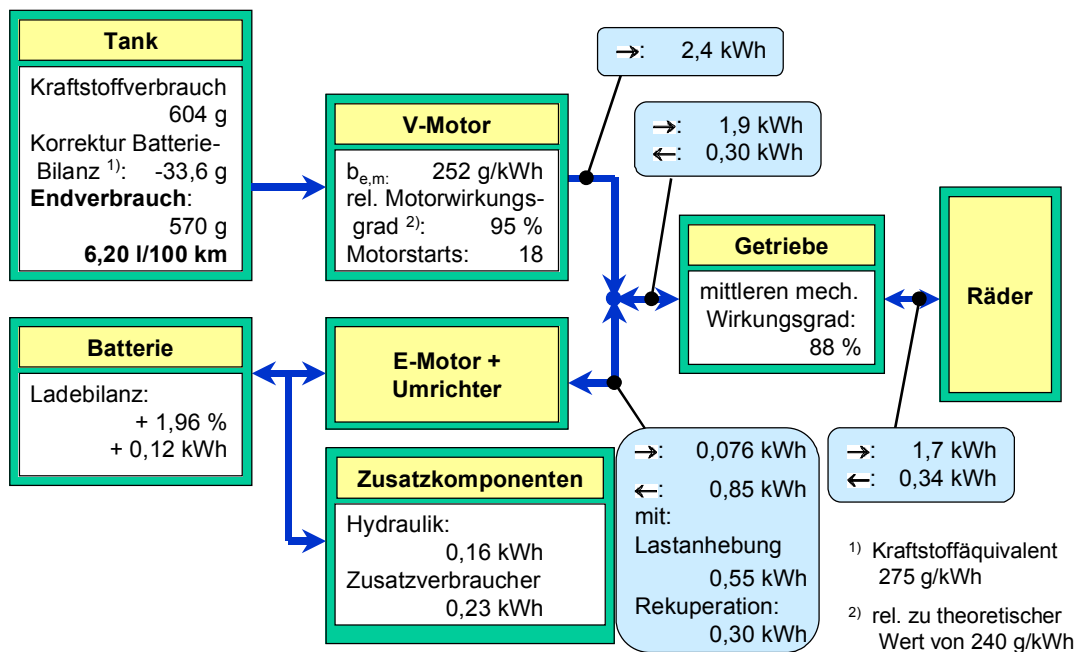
Tank

Kraftstoffverbrauch 604 g
Korrektur Batterie-Bilanz $^{1)}$: -33,6 g
**Endverbrauch**: 570 g
**6,20 l/100 km**

V-Motor

$b_{e,m}$: 252 g/kWh
rel. Motorwirkungsgrad $^{2)}$: 95 %
Motorstarts: 18

→: 2,4 kWh

→: 1,9 kWh
←: 0,30 kWh

Getriebe

mittleren mech. Wirkungsgrad: 88 %

Räder

Batterie

Ladebilanz:
+ 1,96 %
+ 0,12 kWh

E-Motor + Umrichter

Zusatzkomponenten

Hydraulik: 0,16 kWh
Zusatzverbraucher 0,23 kWh

→: 0,076 kWh
←: 0,85 kWh
mit:
Lastanhebung 0,55 kWh
Rekuperation: 0,30 kWh

→: 1,7 kWh
←: 0,34 kWh

$^{1)}$ Kraftstoffäquivalent 275 g/kWh

$^{2)}$ rel. zu theoretischer Wert von 240 g/kWh